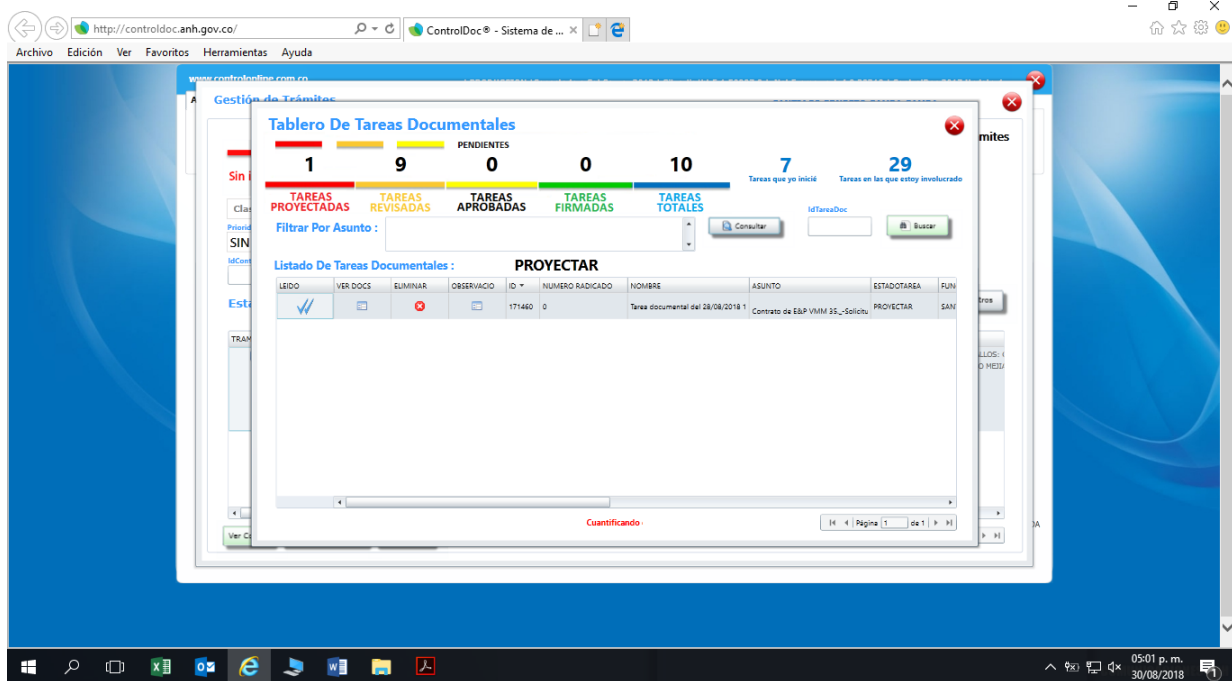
http://controldoc.anh.gov.co/
ControlDoc® - Sistema de ...
Archivo Edición Ver Favoritos Herramientas Ayuda

www.controlonline.com.co
Gestión de Trámites
mites
Sin i
Clas
Priorid
SIN
IdCon
Esta
TRAM
LLOS:
O MEJIA
Ver Co

Tablero De Tareas Documentales
PENDIENTES
1 9 0 0 10
7
Tareas que yo inicié
29
Tareas en las que estoy involucrado
TAREAS PROYECTADAS
TAREAS REVISADAS
TAREAS APROBADAS
TAREAS FIRMADAS
TAREAS TOTALES
Filtrar Por Asunto :
Consultar
IdTareaDoc
Buscar
Listado De Tareas Documentales :
PROYECTAR

| LEIDO | VER DOCS | ELIMINAR | OBSERVACIO | ID | NUMERO RADICADO | NOMBRE | ASUNTO | ESTADOTAREA | FUN |
|---|---|---|---|---|---|---|---|---|---|
| | | | | 171460 | 0 | Tarea documental del 28/08/2018 1 | Contrato de E&P VMM 35.\_-Solicitu | PROYECTAR | SAN |

Cuantificando
Página 1 de 1

05:01 p. m.
30/08/2018